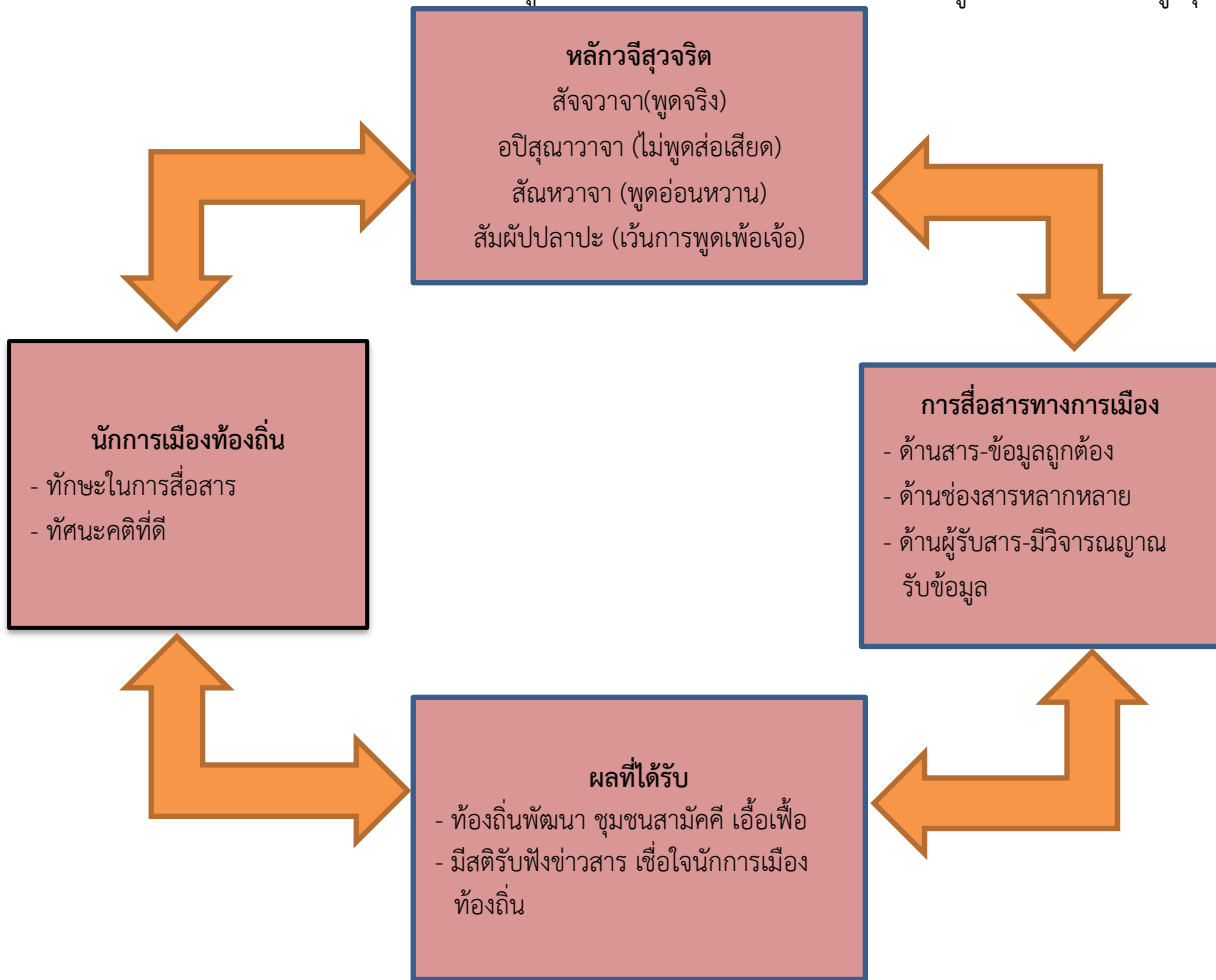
หลักวจีสุจริต
สัจจวาจา(พูดจริง)
อปิสุณาวาจา (ไม่พูดส่อเสียด)
สัณหวาจา (พูดอ่อนหวาน)
สัมผัปปลาปะ (เว้นการพูดเพ้อเจ้อ)

นักการเมืองท้องถิ่น
- ทักษะในการสื่อสาร
- ทัศนะคติที่ดี

การสื่อสารทางการเมือง
- ด้านสาร-ข้อมูลถูกต้อง
- ด้านช่องสารหลากหลาย
- ด้านผู้รับสาร-มีวิจารณญาณรับข้อมูล

ผลที่ได้รับ
- ท้องถิ่นพัฒนา ชุมชนสามัคคี เอื้อเฟื้อ
- มีสติรับฟังข่าวสาร เชื่อใจนักการเมืองท้องถิ่น